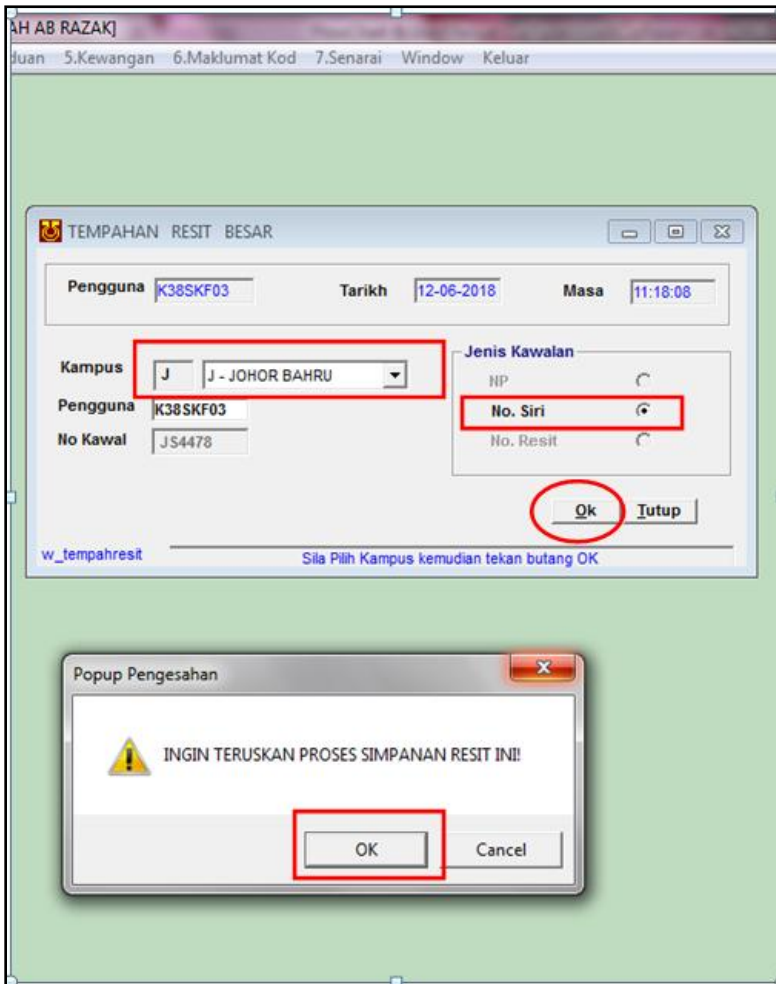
AH AB RAZAK]
duan 5.Kewangan 6.Maklumat Kod 7.Senarai Window Keluar

TEMPAHAN RESIT BESAR

Pengguna K38SKF03 Tarikh 12-06-2018 Masa 11:18:08

Kampus J J - JOHOR BAHRU
Pengguna K38SKF03
No Kawal JS4478

Jenis Kawalan
NP
No. Siri
No. Resit

Ok Tutup

w_tempahresit Sila Pilih Kampus kemudian tekan butang OK

Popup Pengesahan

INGIN TERUSKAN PROSES SIMPANAN RESIT INI!

OK Cancel